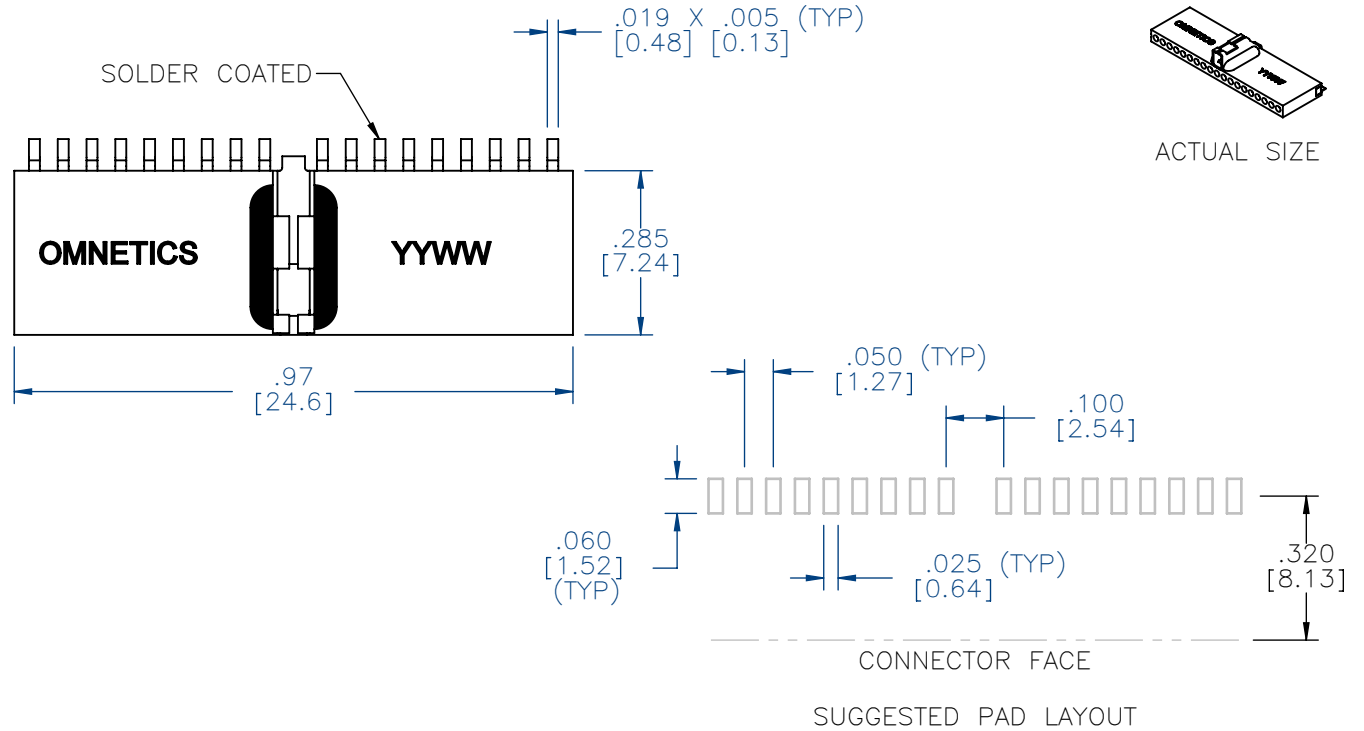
.019 X .005 (TYP)
[0.48] [0.13]

SOLDER COATED

ACTUAL SIZE

OMNETICS

YYWW

.285
[7.24]

.97
[24.6]

.050 (TYP)
[1.27]

.100
[2.54]

.060
[1.52]
(TYP)

.025 (TYP)
[0.64]

.320
[8.13]

CONNECTOR FACE

SUGGESTED PAD LAYOUT